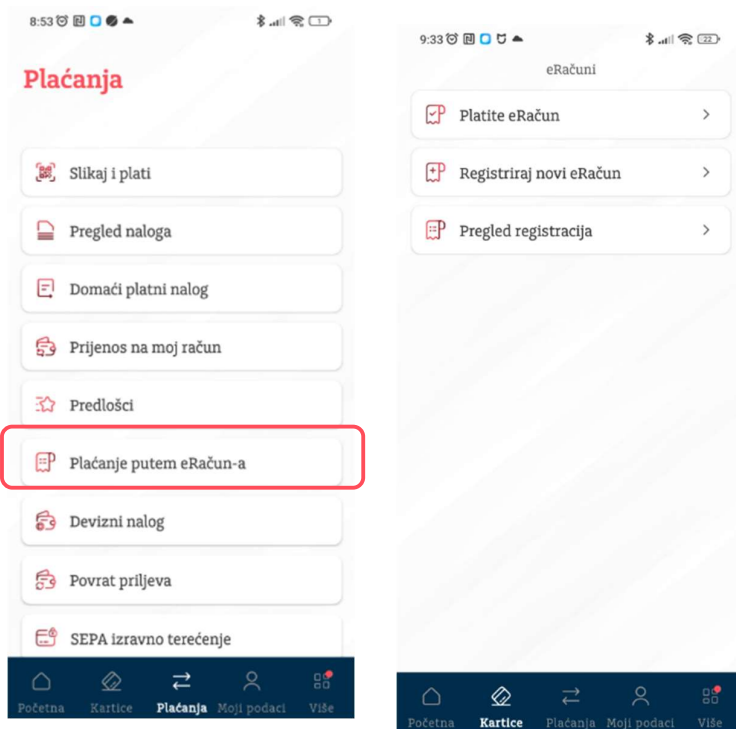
8:53

Plaćanja

Slikaj i plati

Pregled naloga

Domaći platni nalog

Prijenos na moj račun

Predlošci

Plaćanje putem eRačun-a

Devizni nalog

Povrat priljeva

SEPA izravno terećenje

Početna Kartice Plaćanja Moji podaci Više

9:33

eRačuni

Platite eRačun

Registriraj novi eRačun

Pregled registracija

Početna Kartice Plaćanja Moji podaci Više